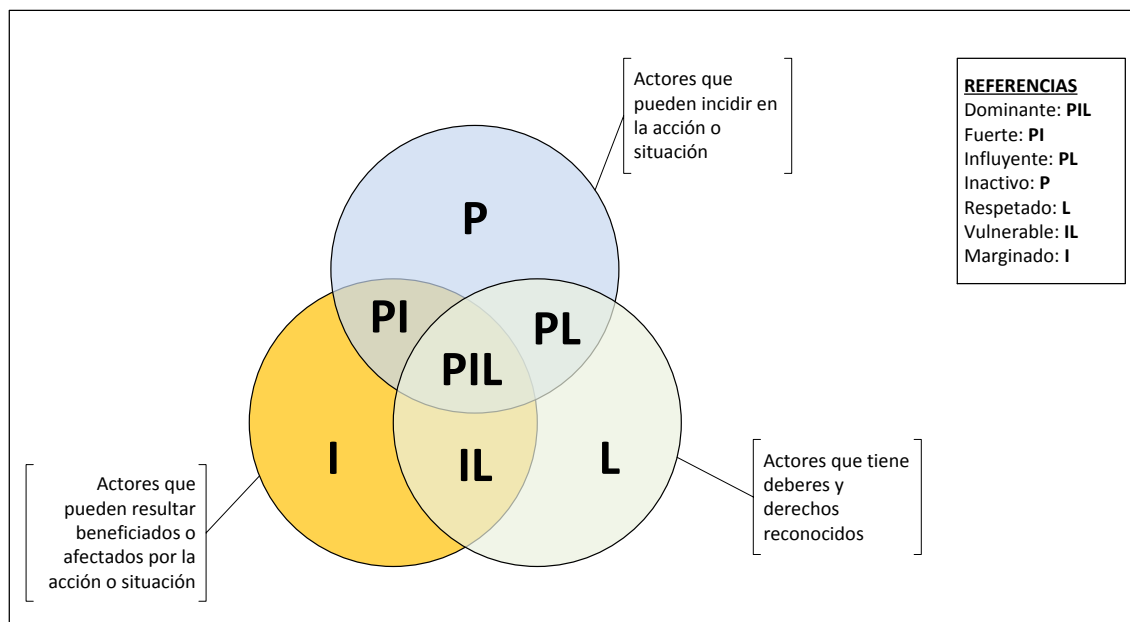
Actores que pueden incidir en la acción o situación

REFERENCIAS
Dominante: PIL
Fuerte: PI
Influyente: PL
Inactivo: P
Respetado: L
Vulnerable: IL
Marginado: I

P

PI

PL

PIL

I

IL

L

Actores que pueden resultar beneficiados o afectados por la acción o situación

Actores que tiene deberes y derechos reconocidos